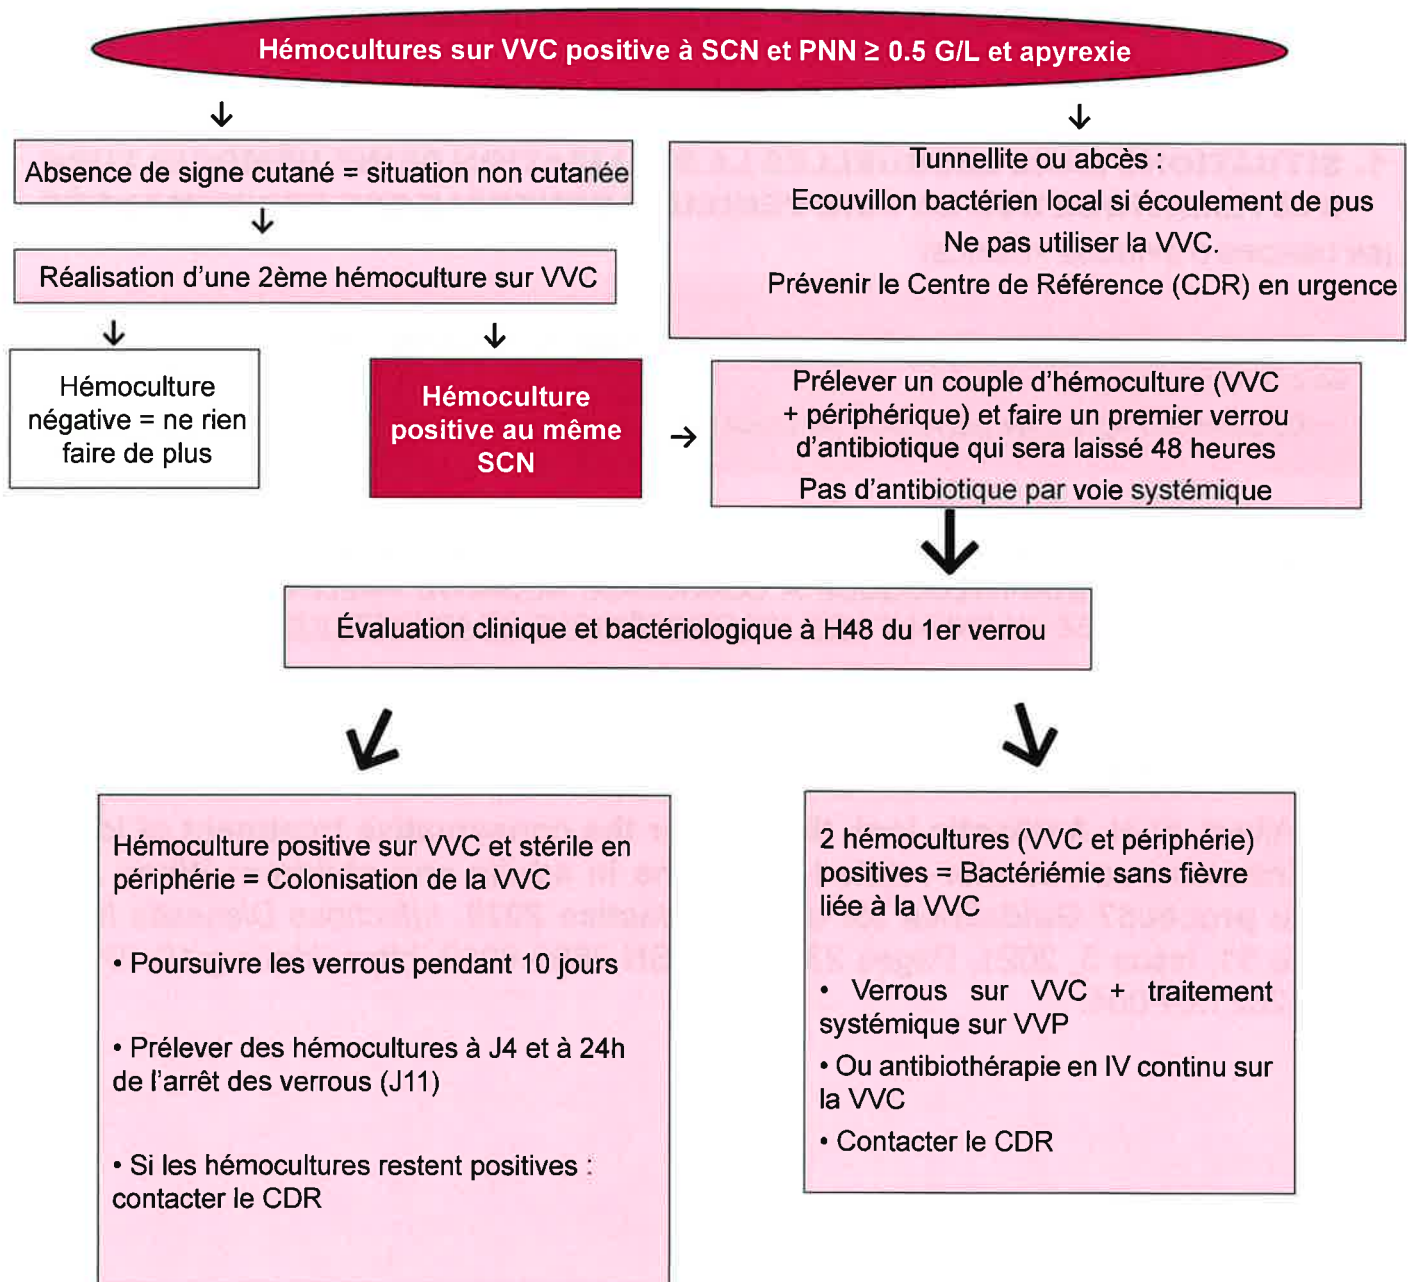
Hémocultures sur VVC positive à SCN et PNN $\geq$ 0.5 G/L et apyrexie

Absence de signe cutané = situation non cutanée

Réalisation d'une 2ème hémoculture sur VVC

Hémoculture négative = ne rien faire de plus

Hémoculture positive au même SCN

Tunnellite ou abcès :
Ecouvillon bactérien local si écoulement de pus
Ne pas utiliser la VVC.
Prévenir le Centre de Référence (CDR) en urgence

Prélever un couple d'hémoculture (VVC + périphérique) et faire un premier verrou d'antibiotique qui sera laissé 48 heures
Pas d'antibiotique par voie systémique

Évaluation clinique et bactériologique à H48 du 1er verrou

Hémoculture positive sur VVC et stérile en périphérie = Colonisation de la VVC

• Poursuivre les verrous pendant 10 jours

• Prélever des hémocultures à J4 et à 24h de l'arrêt des verrous (J11)

• Si les hémocultures restent positives : contacter le CDR

2 hémocultures (VVC et périphérie) positives = Bactériémie sans fièvre liée à la VVC

• Verrous sur VVC + traitement systémique sur VVP

• Ou antibiothérapie en IV continu sur la VVC

• Contacter le CDR